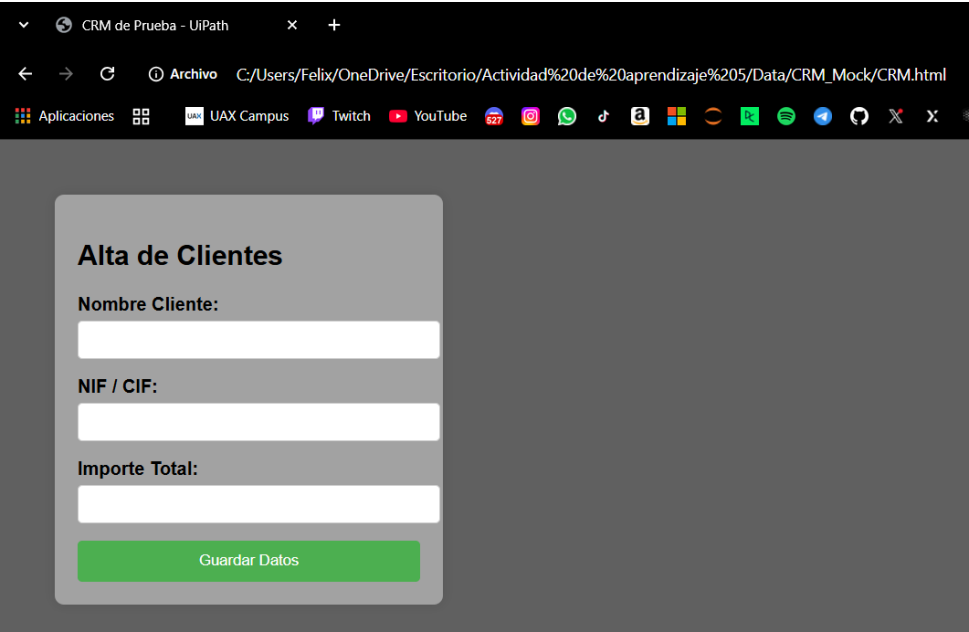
CRM de Prueba - UiPath

Archivo C:/Users/Felix/OneDrive/Escritorio/Actividad%20de%20aprendizaje%205/Data/CRM_Mock/CRM.html

Aplicaciones UAX Campus Twitch YouTube 527

Alta de Clientes

Nombre Cliente:

NIF / CIF:

Importe Total:

Guardar Datos